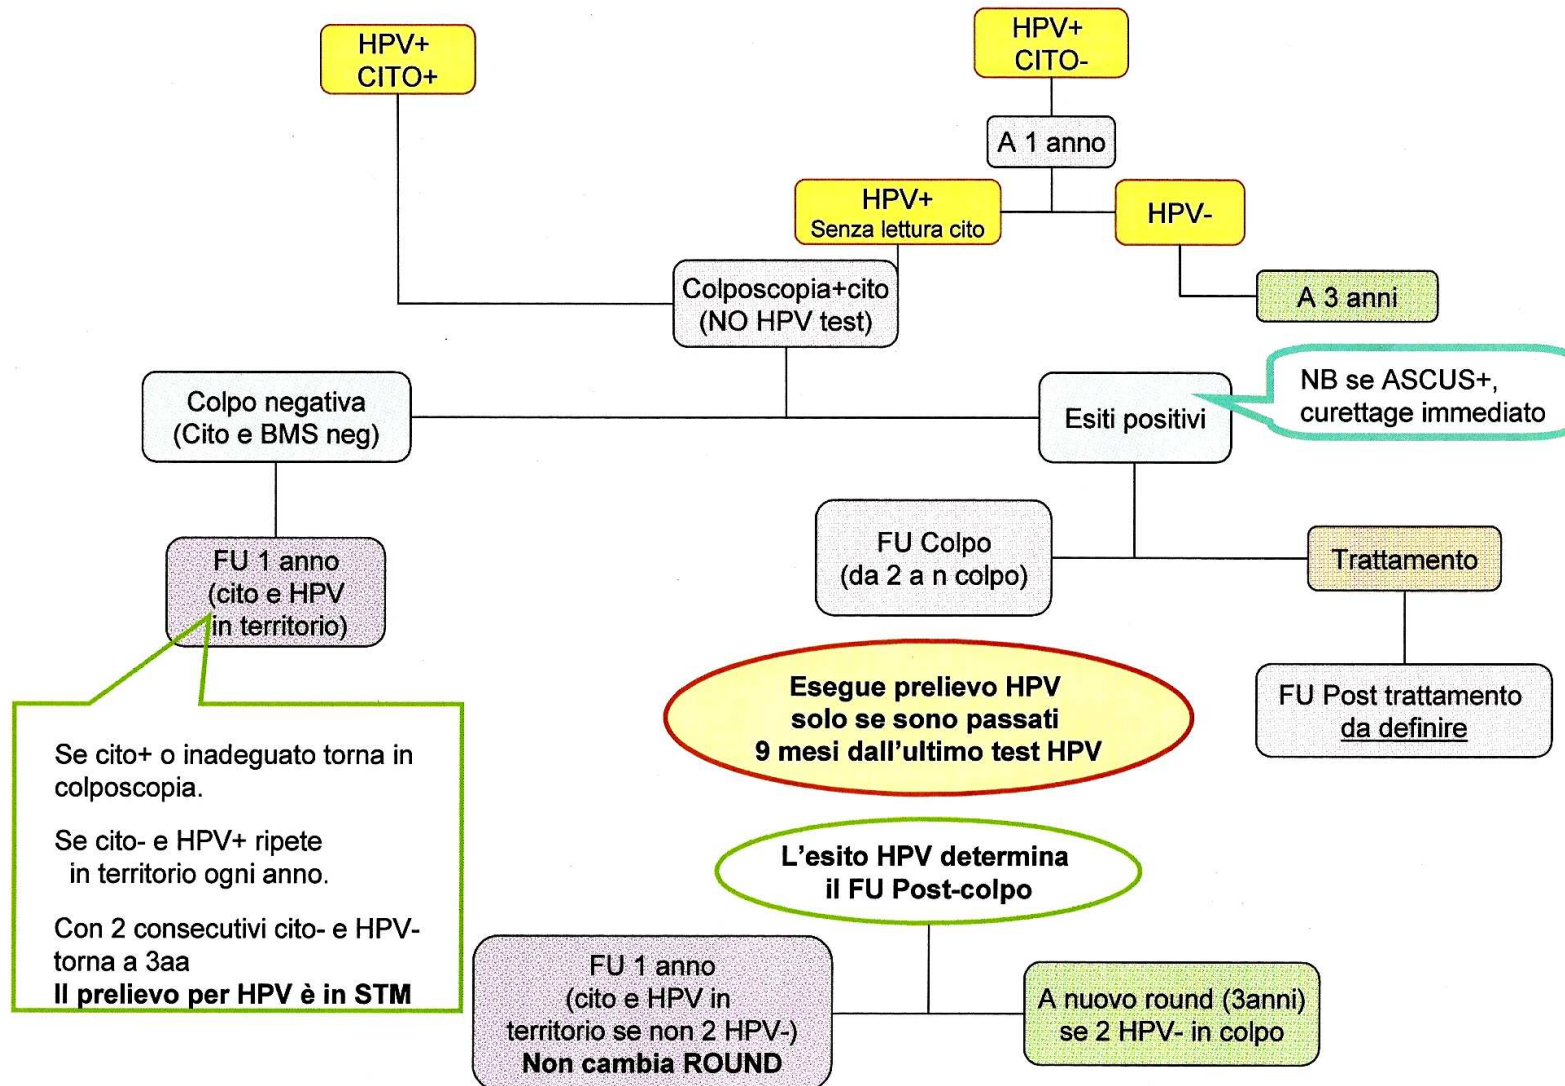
HPV+
CITO+

HPV+
CITO-

A 1 anno

HPV+
Senza lettura cito

HPV-

A 3 anni

Colposcopia+cito
(NO HPV test)

Colpo negativa
(Cito e BMS neg)

Esiti positivi

NB se ASCUS+,
curettage immediato

FU 1 anno
(cito e HPV
in territorio)

FU Colpo
(da 2 a n colpo)

Trattamento

Esegue prelievo HPV
solo se sono passati
9 mesi dall'ultimo test HPV

FU Post trattamento
da definire

Se cito+ o inadeguato torna in colposcopia.

Se cito- e HPV+ ripete in territorio ogni anno.

Con 2 consecutivi cito- e HPV- torna a 3aa
**Il prelievo per HPV è in STM**

L'esito HPV determina
il FU Post-colpo

FU 1 anno
(cito e HPV in
territorio se non 2 HPV-)
**Non cambia ROUND**

A nuovo round (3anni)
se 2 HPV- in colpo